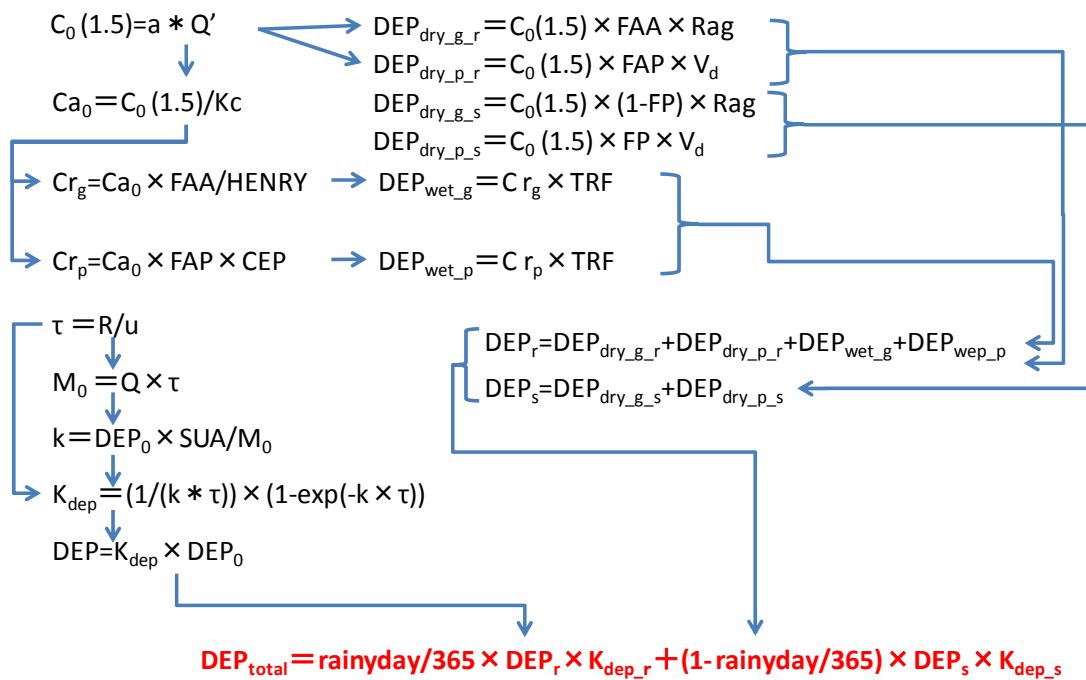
$C_0$ (1.5)=a ＊ Q’

$DEP_{dry\_g\_r}$ ＝ $C_0$(1.5) × FAA × Rag

$DEP_{dry\_p\_r}$ ＝ $C_0$ (1.5) × FAP × $V_d$

$Ca_0$ ＝ $C_0$ (1.5)/Kc

$DEP_{dry\_g\_s}$ ＝ $C_0$(1.5) × (1-FP) × Rag

$DEP_{dry\_p\_s}$ ＝ $C_0$ (1.5) × FP × $V_d$

$Cr_g$=$Ca_0$ × FAA/HENRY

$DEP_{wet\_g}$ ＝ C $r_g$ × TRF

$Cr_p$=$Ca_0$ × FAP × CEP

$DEP_{wet\_p}$ ＝ C $r_p$ × TRF

τ ＝ R/u

$M_0$ ＝ Q × τ

k ＝ $DEP_0$ × SUA/$M_0$

$K_{dep}$ ＝ (1/(k ＊ τ)) × (1-exp(-k × τ))

DEP=$K_{dep}$ × $DEP_0$

$DEP_r$=$DEP_{dry\_g\_r}$+$DEP_{dry\_p\_r}$+$DEP_{wet\_g}$+$DEP_{wep\_p}$

$DEP_s$=$DEP_{dry\_g\_s}$+$DEP_{dry\_p\_s}$

$DEP_{total}$ ＝ rainyday/365 × $DEP_r$ × $K_{dep\_r}$ ＋ (1- rainyday/365) × $DEP_s$ × $K_{dep\_s}$